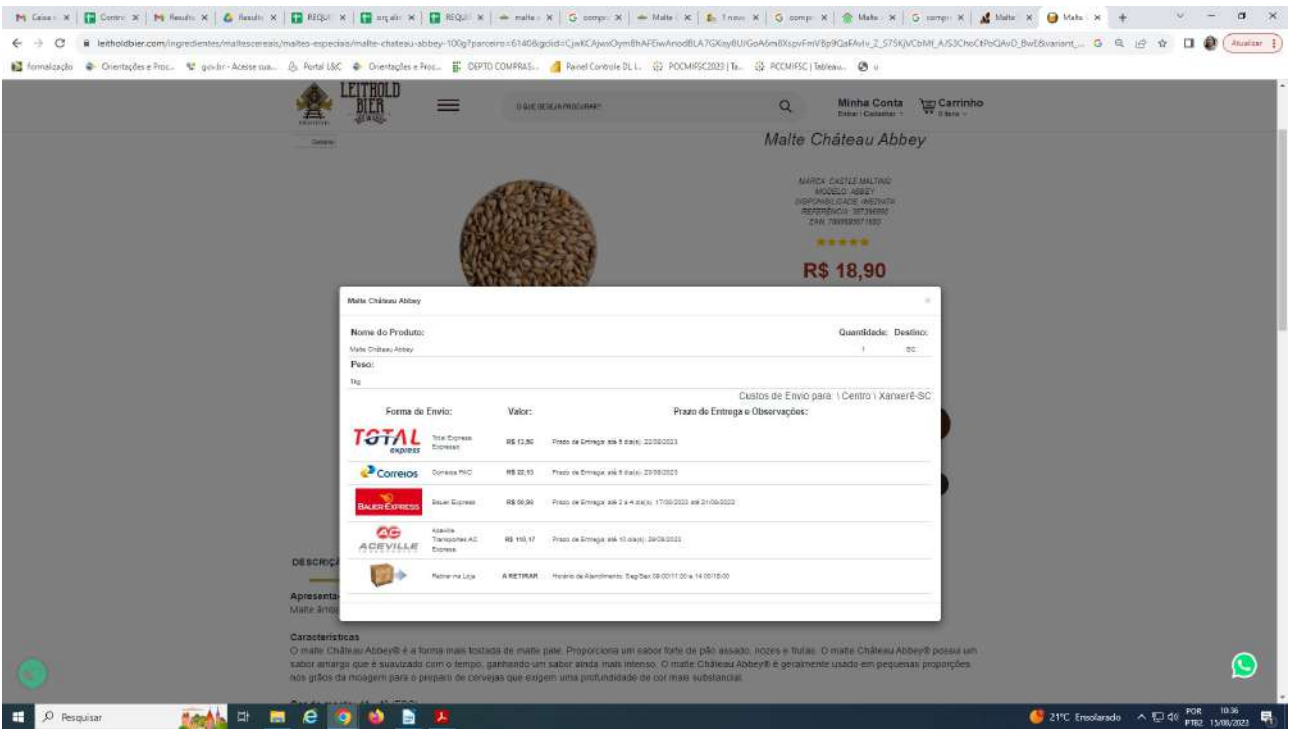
leitholdbier.com/ingredientes/maltescereais/maltes-especiais/malte-chateau-abbey-100g?parceiro=6140&gclid=CjwKCAjwxOymBhAFEiwAnodBLA7GKiyBUJGoA6m8XspvFmVBp9QaFAvIv_Z_S75KjVCbMf_AJS3ChoCtPoQAvD_BwE&variant_

formalização | Orientações e Proc... | gov.br - Acesse sua... | Portal L&C | Orientações e Proc... | DEPTO COMPRAS... | Painel Controle DL I... | PCCMFSC2023 | Ta... | PCCMIFSC | Tableau...

LEITHOLD BIER

O QUE DESEJA PROCURAR?

Minha Conta
Entrar / Cadastrar

Carrinho
0 itens

Malte Château Abbey

MARCA: CASTLE MALTING
MODELO: ABBEY
DISPONIBILIDADE: IMEDIATA
REFERÊNCIA: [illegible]
EAN: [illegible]

R$ 18,90

Malte Château Abbey

Nome do Produto:
Malte Château Abbey

Quantidade: 1
Destino: SC

Peso:
1kg

Custos de Envio para: \ Centro \ Xanxerê-SC

| Forma de Envio: | | Valor: | Prazo de Entrega e Observações: |
|---|---|---|---|
| TOTAL express | Total Express Expresso | R$ 12,50 | Prazo de Entrega: até 5 dia(s): 22/08/2023 |
| Correios | Correios PAC | R$ 22,10 | Prazo de Entrega: até 6 dia(s): 23/08/2023 |
| BAUER EXPRESS | Bauer Express | R$ 50,90 | Prazo de Entrega: até 2 a 4 dia(s): 17/08/2023 até 21/08/2023 |
| AC ACEVILLE | Aceville Transportes AC Express | R$ 110,17 | Prazo de Entrega: até 10 dia(s): 29/08/2023 |
| | Retirar na Loja | A RETIRAR | Horário de Atendimento: Seg/Sex 08:00/11:00 e 14:00/18:00 |

DESCRIÇ

Apresenta
Malte âmb

Características
O malte Château Abbey® é a forma mais tostada de malte pale. Proporciona um sabor forte de pão assado, nozes e frutas. O malte Château Abbey® possui um sabor amargo que é suavizado com o tempo, ganhando um sabor ainda mais intenso. O malte Château Abbey® é geralmente usado em pequenas proporções nos grãos da moagem para o preparo de cervejas que exigem uma profundidade de cor mais substancial.

Pesquisar

21°C Ensolarado
POR PTB2
10:36
15/08/2023